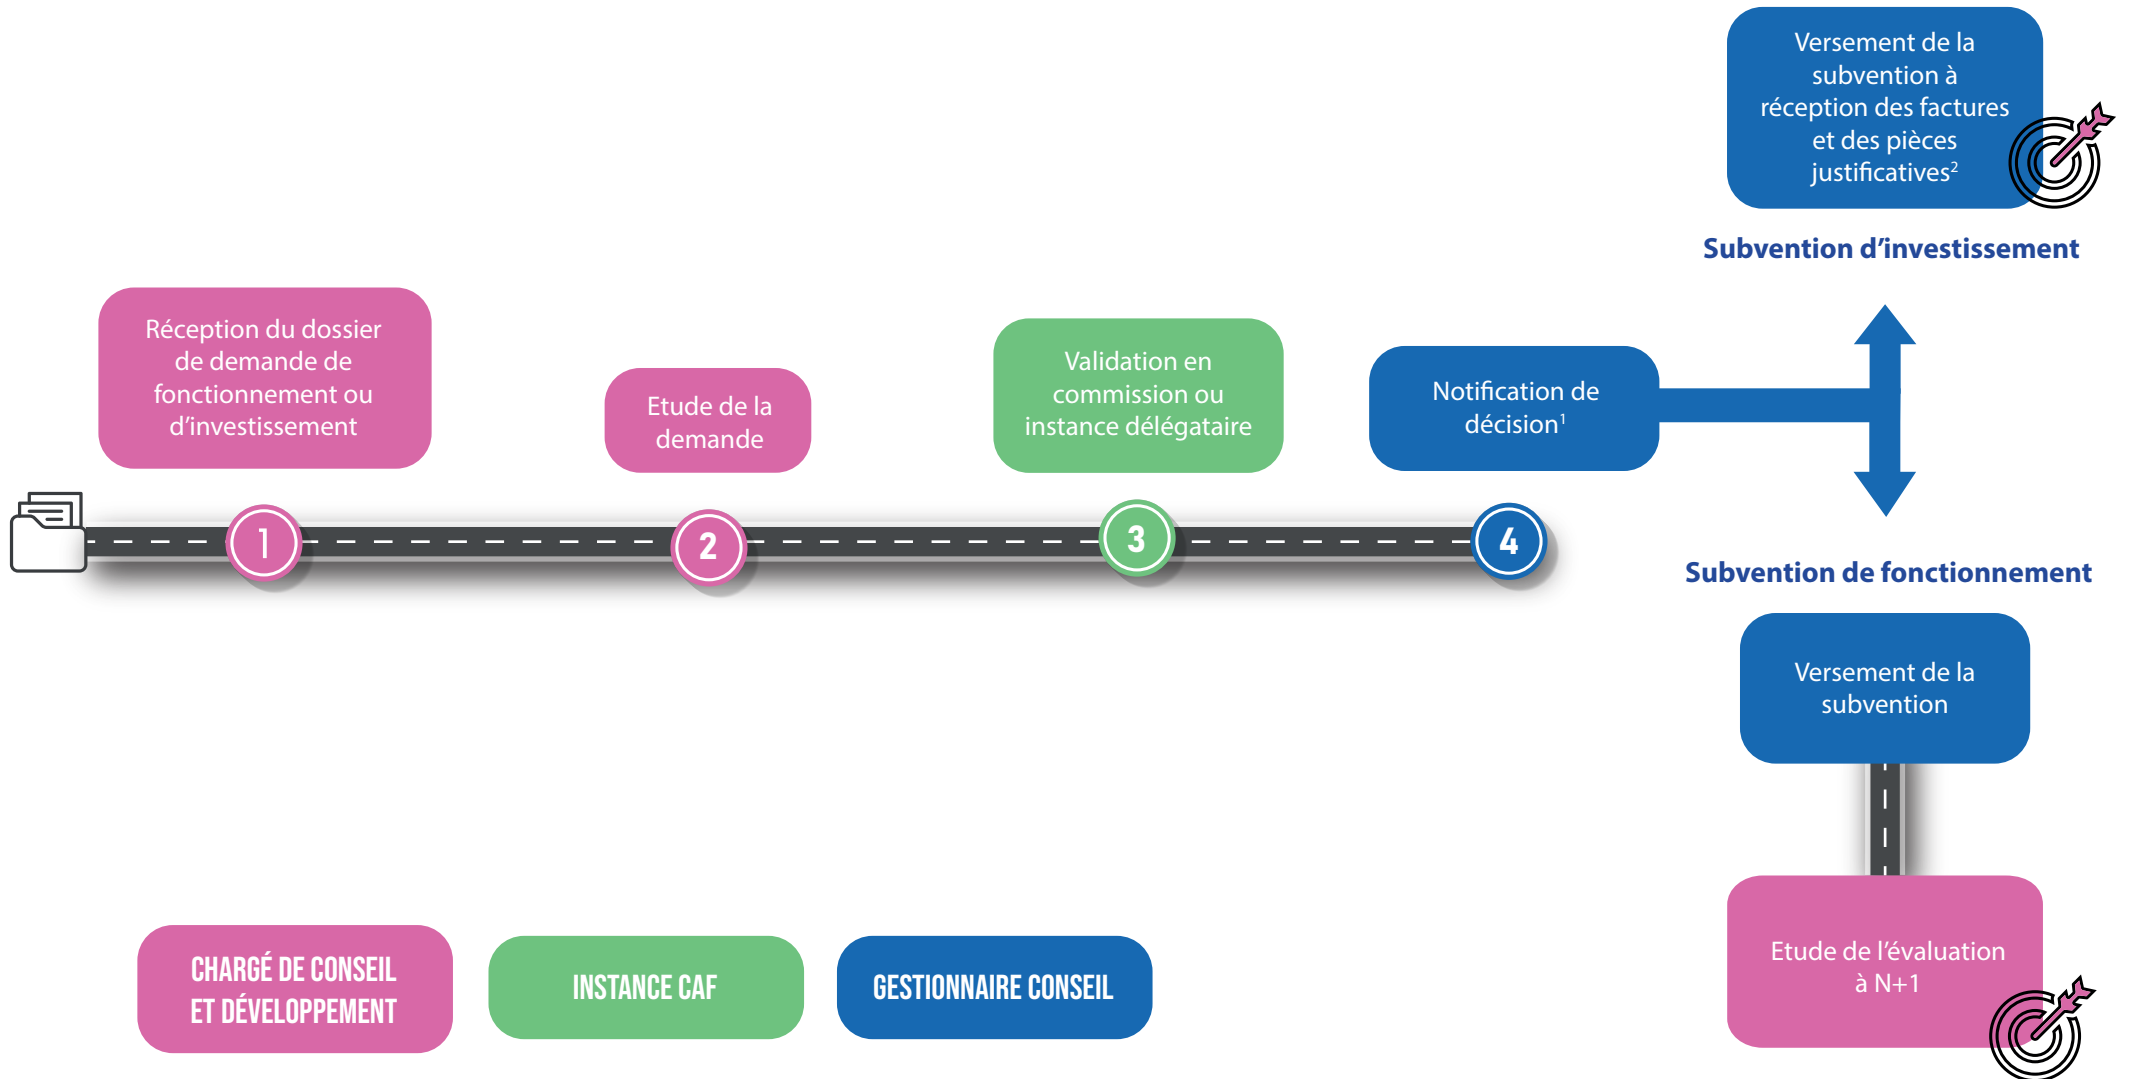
Versement de la subvention à réception des factures et des pièces justificatives$^2$

Subvention d'investissement

Réception du dossier de demande de fonctionnement ou d'investissement

Etude de la demande

Validation en commission ou instance délégataire

Notification de décision$^1$

1

2

3

4

Subvention de fonctionnement

Versement de la subvention

Etude de l'évaluation à N+1

CHARGÉ DE CONSEIL ET DÉVELOPPEMENT

INSTANCE CAF

GESTIONNAIRE CONSEIL